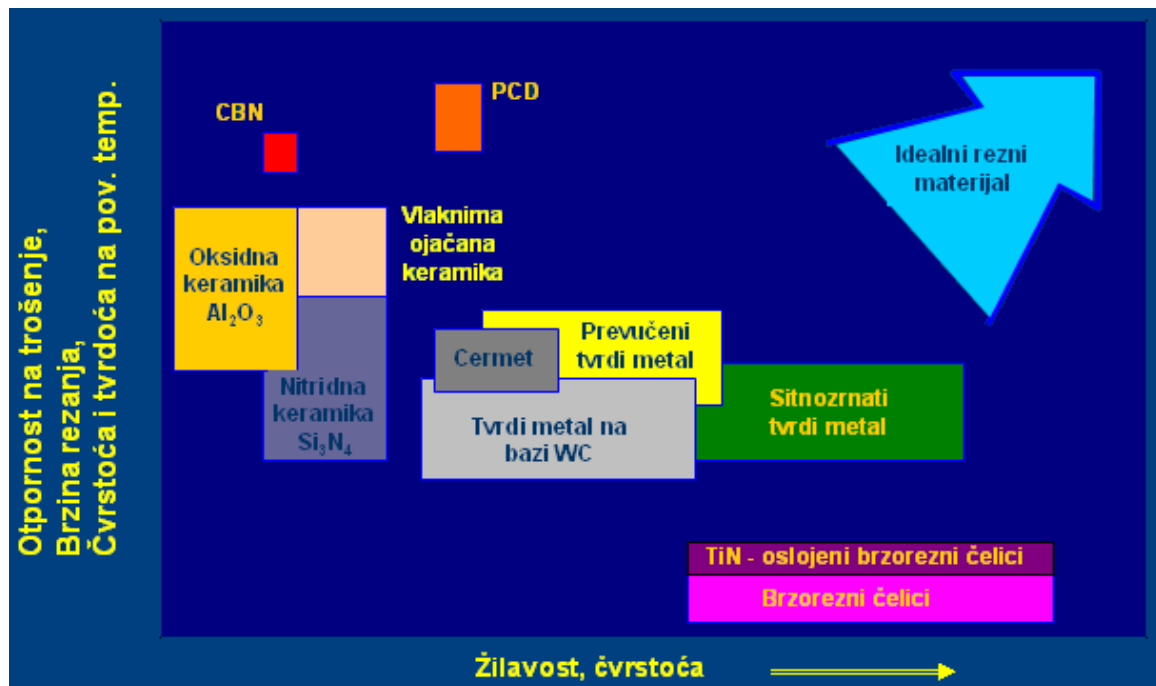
Otpornost na trošenje,
Brzina rezanja,
Čvrstoća i tvrdoća na pov. temp.

CBN

PCD

Idealni rezni materijal

Oksidna keramika $Al_2O_3$

Vlaknima ojačana keramika

Nitridna keramika $Si_3N_4$

Cermet

Prevučeni tvrdi metal

Tvrdi metal na bazi WC

Sitnozrnati tvrdi metal

TiN - oslojeni brzorezni čelici

Brzorezni čelici

Žilavost, čvrstoća